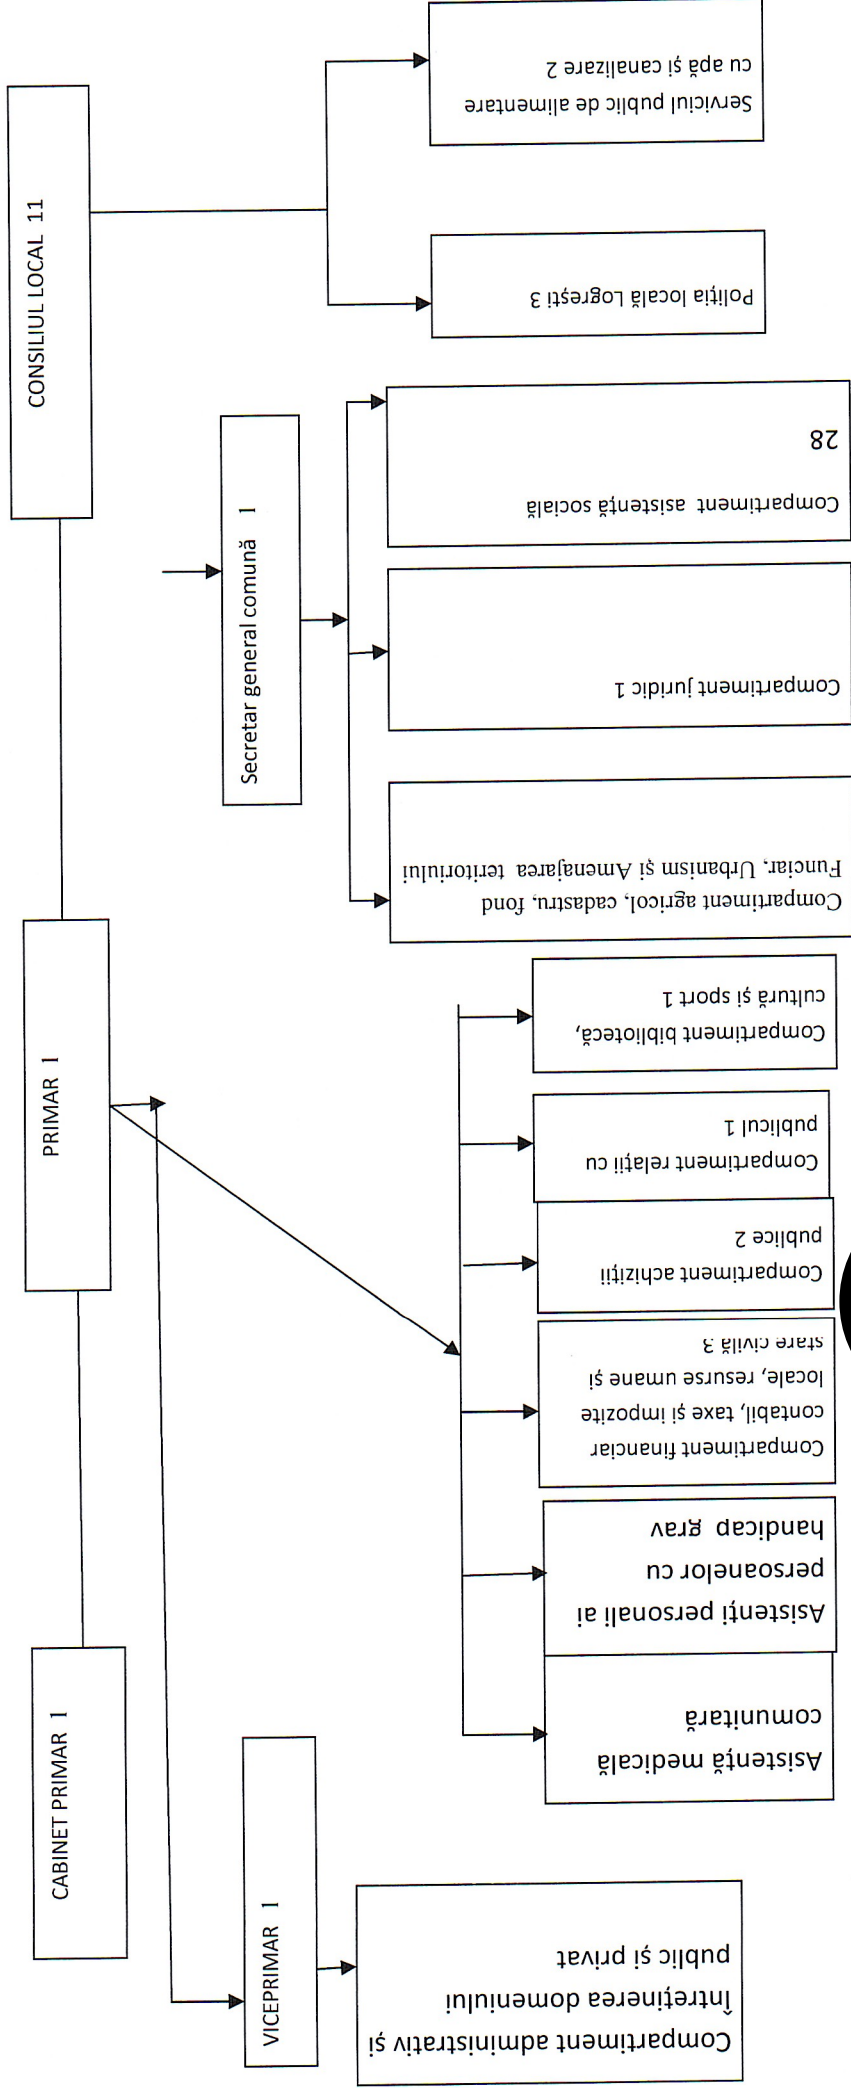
CONSILIUL LOCAL 11

Poliția locală Logrești 3

Serviciul public de alimentare cu apă și canalizare 2

PRIMAR 1

CABINET PRIMAR 1

VICEPRIMAR 1

Compartiment administrativ și întreținerea domeniului public și privat

Secretar general comună 1

Compartiment asistență socială 28

Compartiment juridic 1

Compartiment agricol, cadastru, fond Funciar, Urbanism și Amenajarea teritoriului

Compartiment bibliotecă, cultură și sport 1

Compartiment relații cu publicul 1

Compartiment achiziții publice 2

Compartiment financiar contabil, taxe și impozite locale, resurse umane și stare civilă 3

Asistenți personali ai persoanelor cu handicap grav

Asistență medicală comunitară